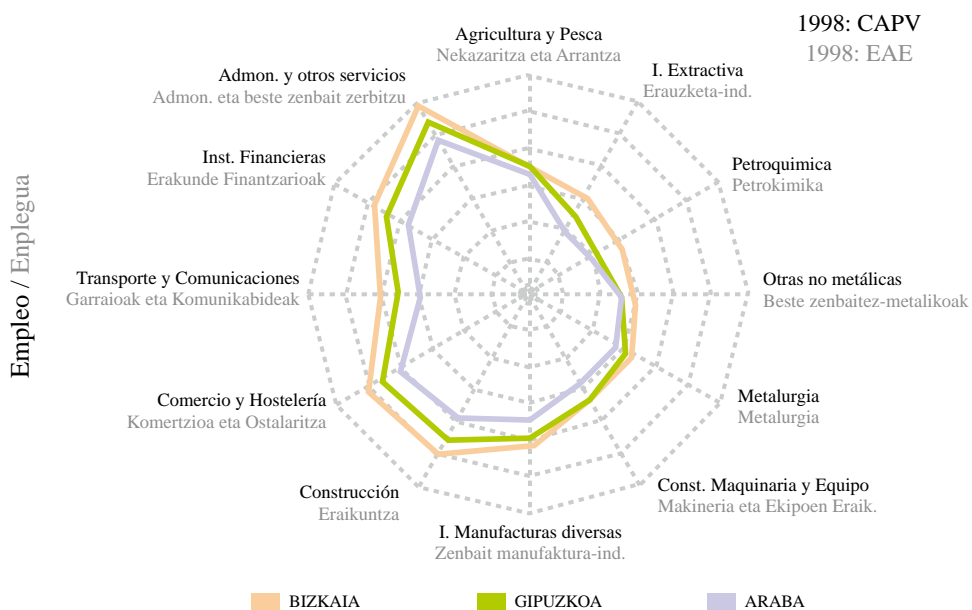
1998: CAPV
1998: EAE

Empleo / Enplegua

Agricultura y Pesca
Nekazaritza eta Arrantza

I. Extractiva
Erauzketa-ind.

Petroquimica
Petrokimika

Otras no metálicas
Beste zenbaitez-metalikoak

Metalurgia
Metalurgia

Const. Maquinaria y Equipo
Makineria eta Ekipoen Eraik.

I. Manufacturas diversas
Zenbait manufaktura-ind.

Construcción
Eraikuntza

Comercio y Hostelería
Komertzioa eta Ostalaritza

Transporte y Comunicaciones
Garraioak eta Komunikabideak

Inst. Financieras
Erakunde Finantzarioak

Admon. y otros servicios
Admon. eta beste zenbait zerbitzu

BIZKAIA
GIPUZKOA
ARABA